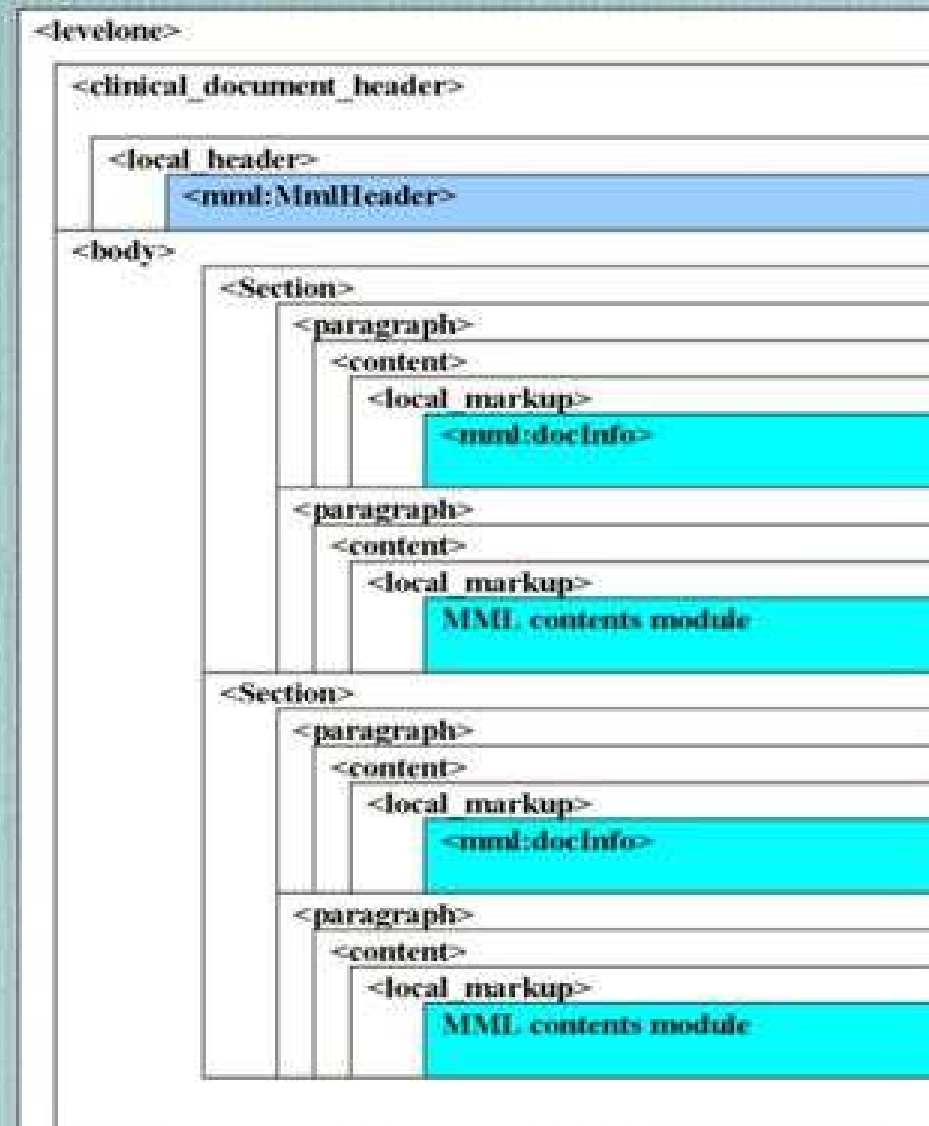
<levelone>

<clinical_document_header>

<local_header>

<mml:MmlHeader>

<body>

<Section>

<paragraph>

<content>

<local_markup>

<mml:docInfo>

<paragraph>

<content>

<local_markup>

MML contents module

<Section>

<paragraph>

<content>

<local_markup>

<mml:docInfo>

<paragraph>

<content>

<local_markup>

MML contents module